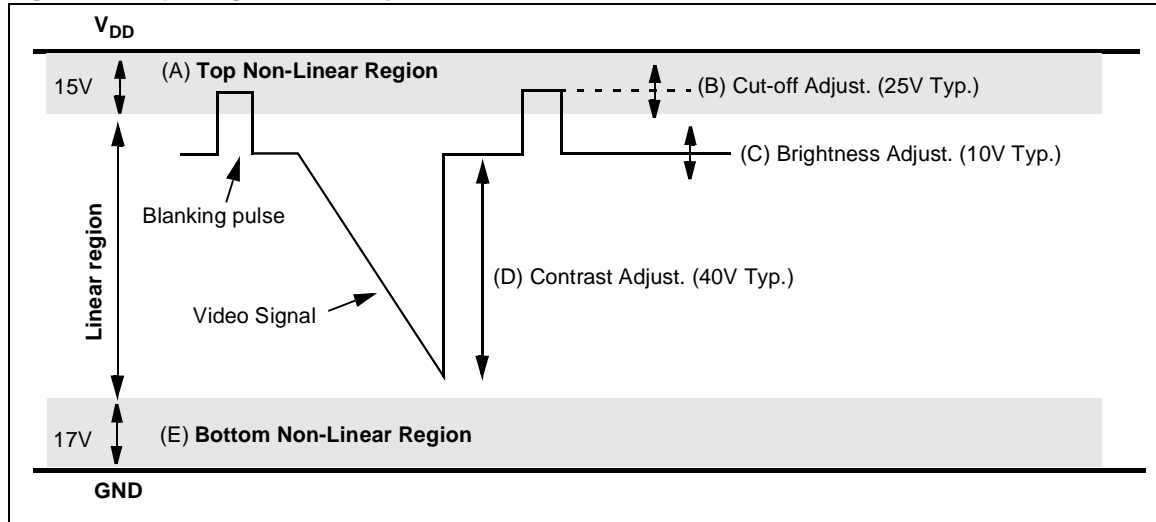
$V_{DD}$

15V

(A) **Top Non-Linear Region**

(B) Cut-off Adjust. (25V Typ.)

(C) Brightness Adjust. (10V Typ.)

Blanking pulse

Linear region

(D) Contrast Adjust. (40V Typ.)

Video Signal

17V

(E) **Bottom Non-Linear Region**

GND